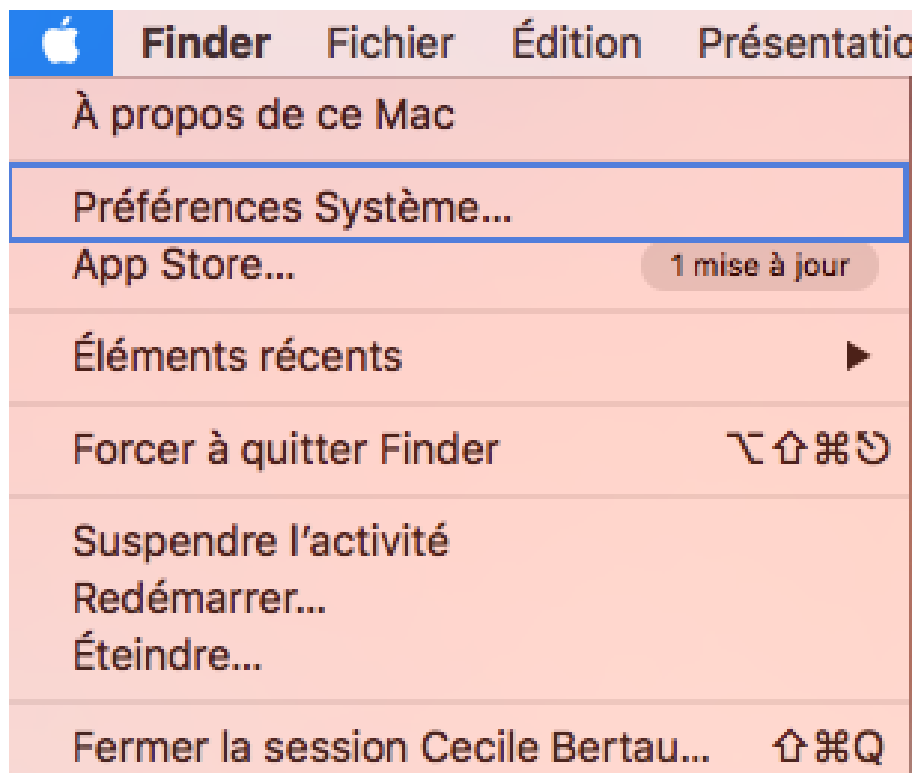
Finder Fichier Édition Présentatio

À propos de ce Mac

Préférences Système…
App Store… 1 mise à jour

Éléments récents ▶

Forcer à quitter Finder ⌥⇧⌘⎋

Suspendre l'activité
Redémarrer…
Éteindre…

Fermer la session Cecile Bertau… ⇧⌘Q